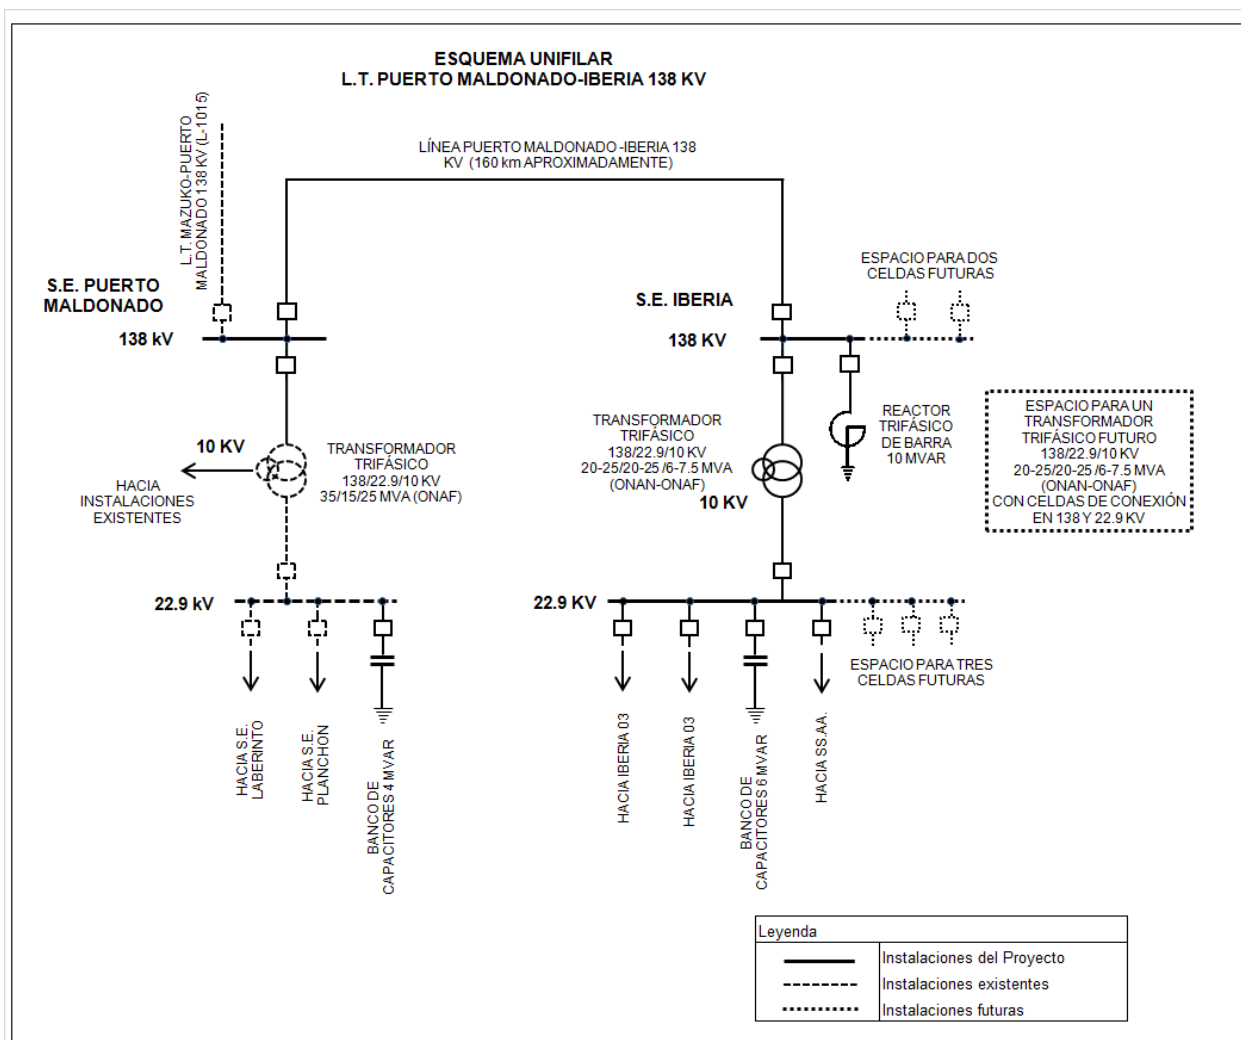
ESQUEMA UNIFILAR
L.T. PUERTO MALDONADO-IBERIA 138 KV

LÍNEA PUERTO MALDONADO -IBERIA 138 KV (160 km APROXIMADAMENTE)

L.T. MAZUKO-PUERTO MALDONADO 138 KV (L-1015)

S.E. PUERTO MALDONADO

138 kV

10 KV

HACIA INSTALACIONES EXISTENTES

TRANSFORMADOR TRIFÁSICO 138/22.9/10 KV 35/15/25 MVA (ONAF)

22.9 kV

HACIA S.E. LABERINTO

HACIA S.E. PLANCHON

BANCO DE CAPACITORES 4 MVAR

S.E. IBERIA

138 KV

ESPACIO PARA DOS CELDAS FUTURAS

TRANSFORMADOR TRIFÁSICO 138/22.9/10 KV 20-25/20-25 /6-7.5 MVA (ONAN-ONAF)

10 KV

REACTOR TRIFÁSICO DE BARRA 10 MVAR

ESPACIO PARA UN TRANSFORMADOR TRIFÁSICO FUTURO 138/22.9/10 KV 20-25/20-25 /6-7.5 MVA (ONAN-ONAF) CON CELDAS DE CONEXIÓN EN 138 Y 22.9 KV

22.9 KV

ESPACIO PARA TRES CELDAS FUTURAS

HACIA IBERIA 03

HACIA IBERIA 03

BANCO DE CAPACITORES 6 MVAR

HACIA SS.AA.

| Leyenda | |
|---|---|
| | Instalaciones del Proyecto |
| | Instalaciones existentes |
| | Instalaciones futuras |